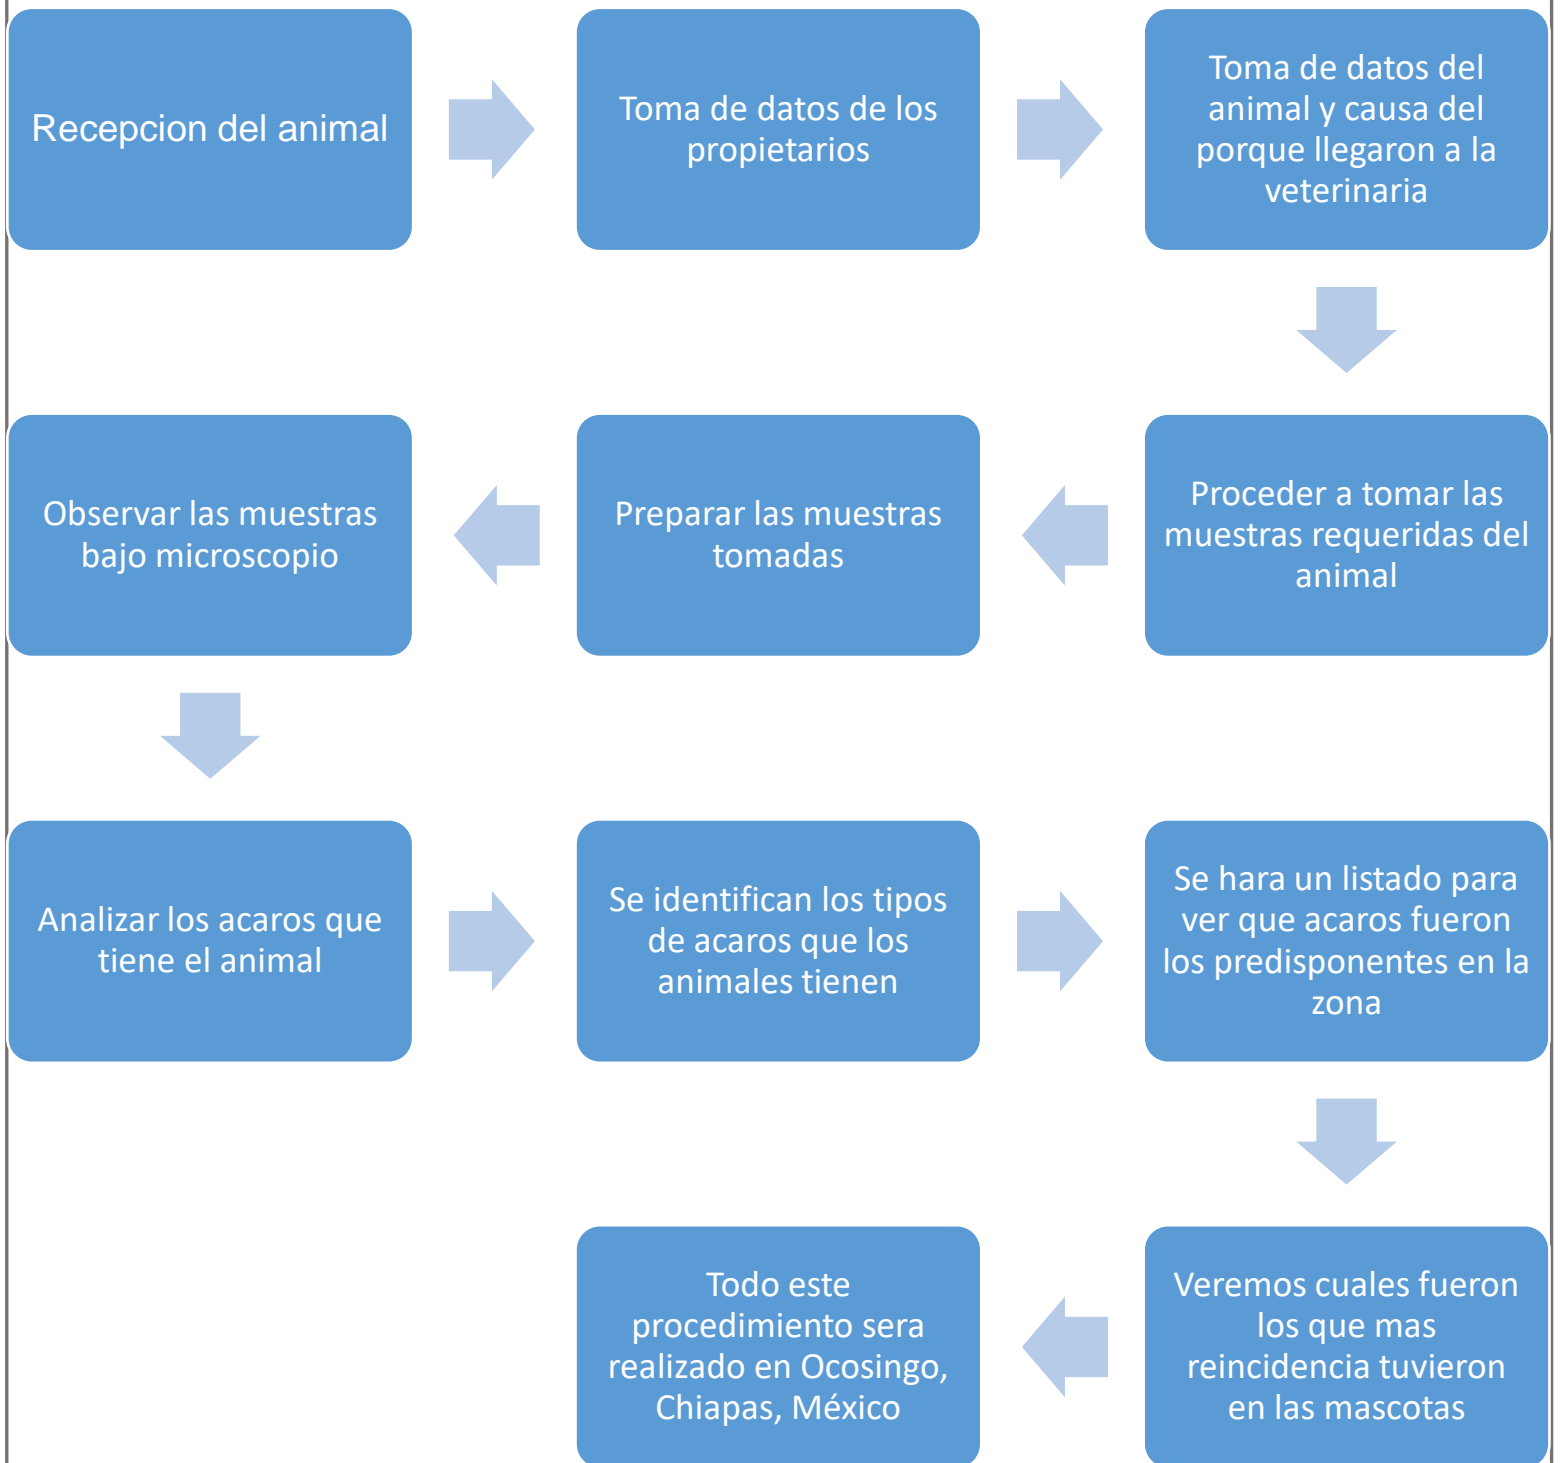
Recepcion del animal

Toma de datos de los propietarios

Toma de datos del animal y causa del porque llegaron a la veterinaria

Proceder a tomar las muestras requeridas del animal

Preparar las muestras tomadas

Observar las muestras bajo microscopio

Analizar los acaros que tiene el animal

Se identifican los tipos de acaros que los animales tienen

Se hara un listado para ver que acaros fueron los predisponentes en la zona

Veremos cuales fueron los que mas reincidencia tuvieron en las mascotas

Todo este procedimiento sera realizado en Ocosingo, Chiapas, México